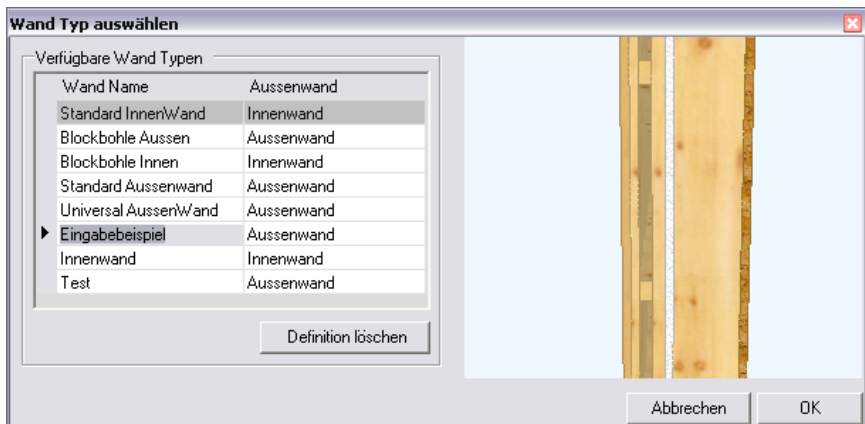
Wand Typ auswählen

Verfügbare Wand Typen

| Wand Name | Aussenwand |
|---|---|
| Standard InnenWand | Innenwand |
| Blockbohle Aussen | Aussenwand |
| Blockbohle Innen | Innenwand |
| Standard Aussenwand | Aussenwand |
| Universal AussenWand | Aussenwand |
| Eingabebeispiel | Aussenwand |
| Innenwand | Innenwand |
| Test | Aussenwand |

Definition löschen

Abbrechen

OK